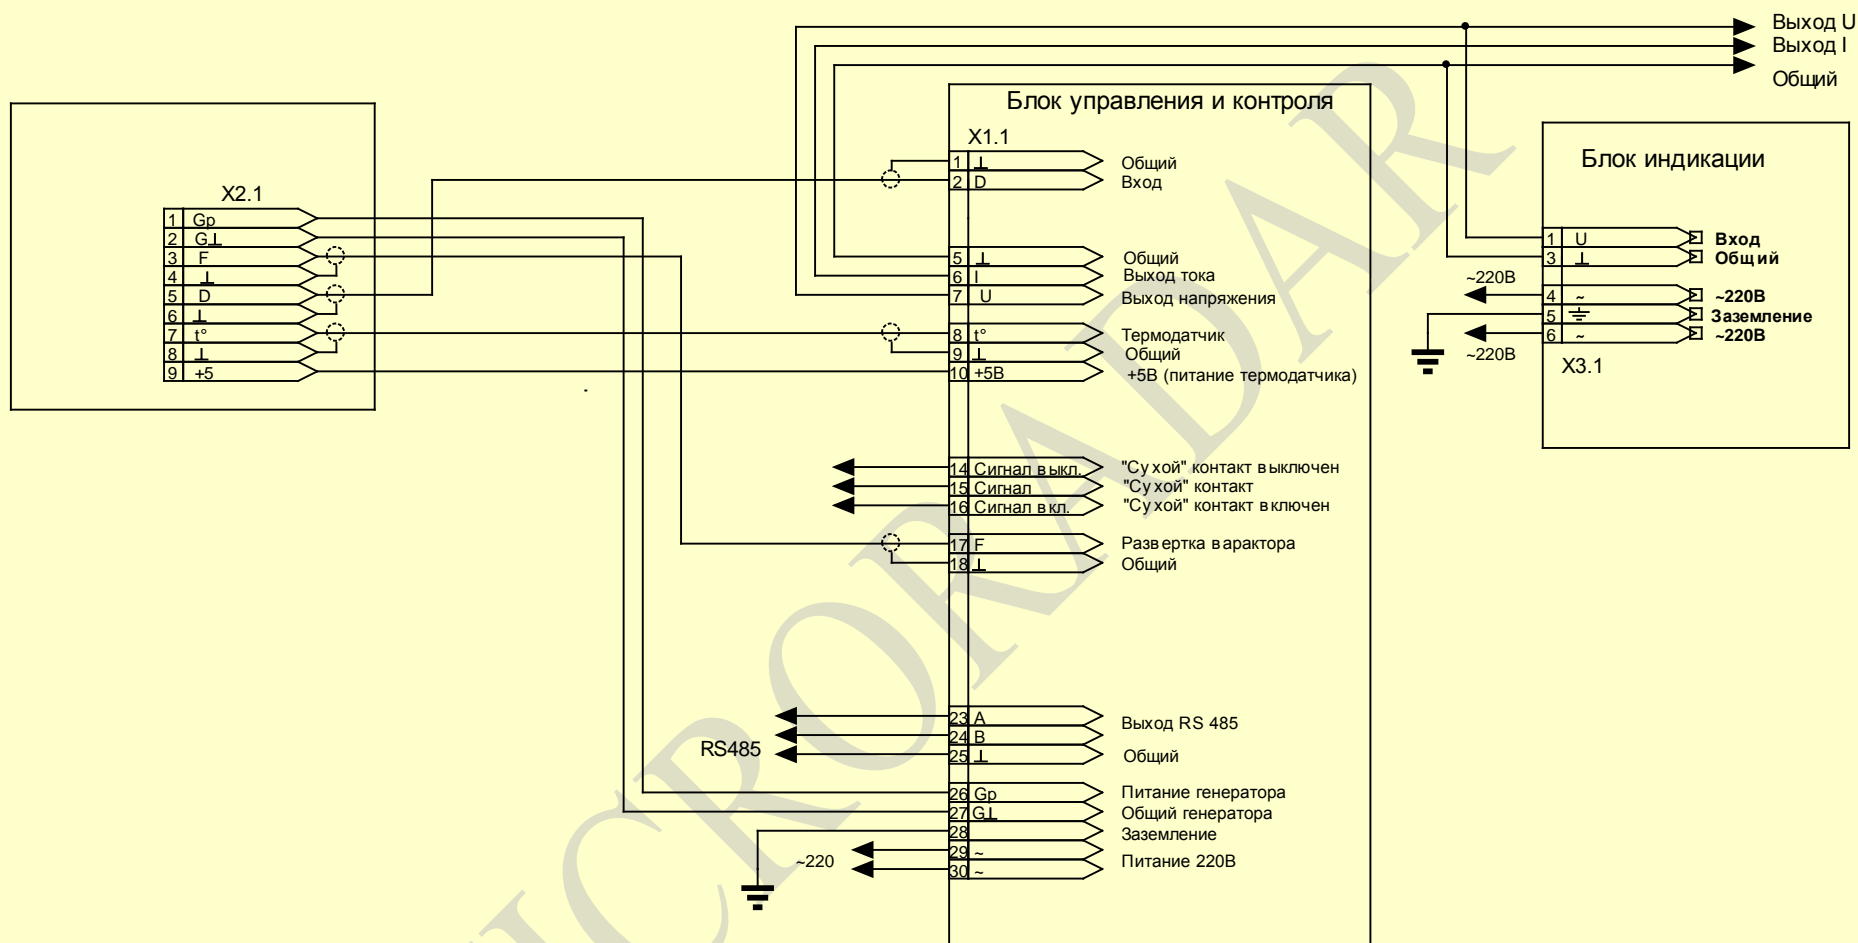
Выход U
Выход I
Общий

Блок управления и контроля
X1.1

| | | |
|---|---|---|
| 1 | ⊥ | Общий |
| 2 | D | Вход |
| 5 | ⊥ | Общий |
| 6 | I | Выход тока |
| 7 | U | Выход напряжения |
| 8 | t° | Термодатчик |
| 9 | ⊥ | Общий |
| 10 | +5В | +5В (питание термодатчика) |
| 14 | Сигнал выкл. | "Сухой" контакт выключен |
| 15 | Сигнал | "Сухой" контакт |
| 16 | Сигнал вкл. | "Сухой" контакт включен |
| 17 | F | Развертка варактора |
| 18 | ⊥ | Общий |
| 23 | A | Выход RS 485 |
| 24 | B | |
| 25 | ⊥ | Общий |
| 26 | Gp | Питание генератора |
| 27 | G⊥ | Общий генератора |
| 28 | | Заземление |
| 29 | ~ | Питание 220В |
| 30 | ~ | |

X2.1

| | |
|---|---|
| 1 | Gp |
| 2 | G⊥ |
| 3 | F |
| 4 | ⊥ |
| 5 | D |
| 6 | ⊥ |
| 7 | t° |
| 8 | ⊥ |
| 9 | +5 |

RS485
~220

Блок индикации

| | | |
|---|---|---|
| 1 | U | Вход |
| 3 | ⊥ | Общий |
| 4 | ~ | ~220В |
| 5 | ⏚ | Заземление |
| 6 | ~ | ~220В |

~220В
~220В
X3.1